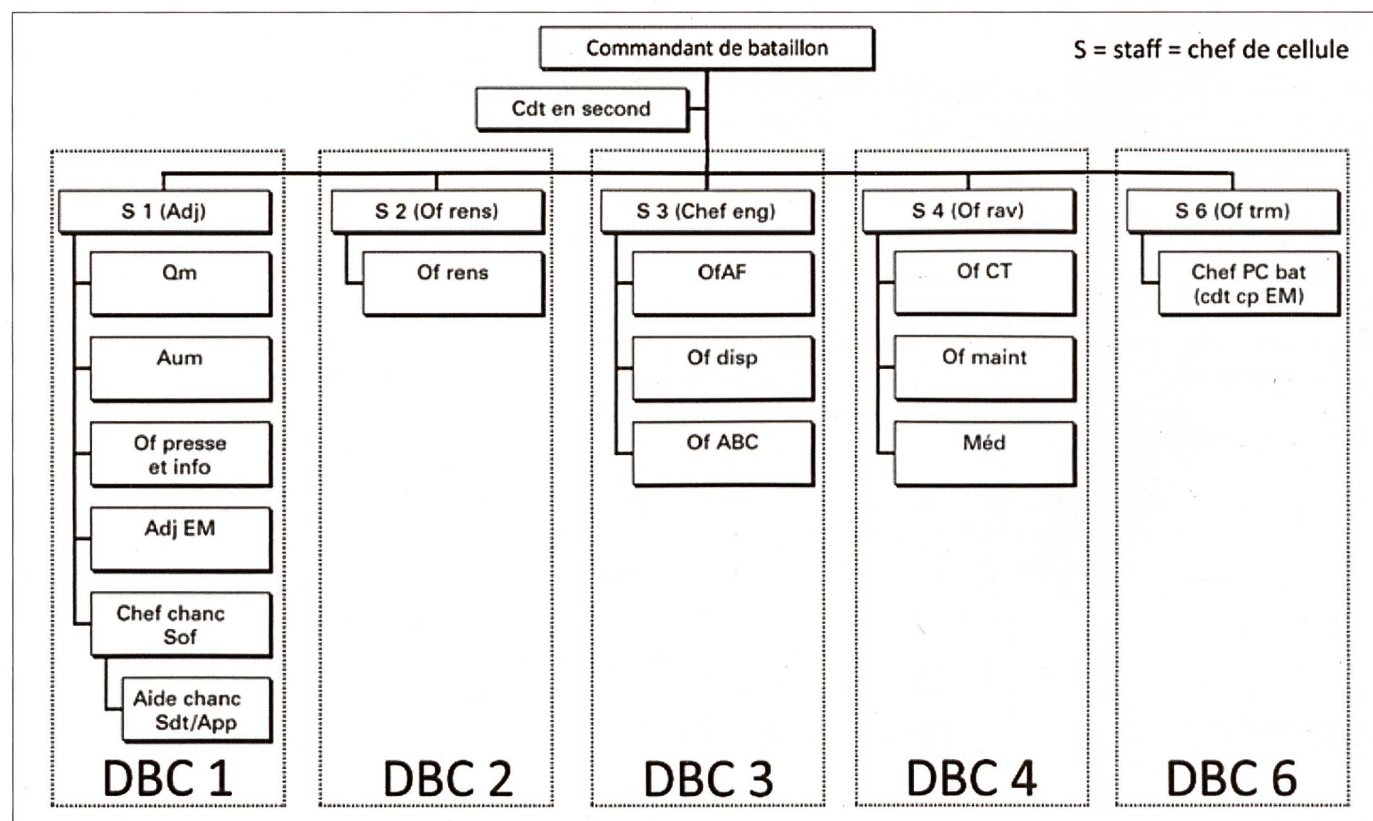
Commandant de bataillon

S = staff = chef de cellule

Cdt en second

S 1 (Adj)

Qm

Aum

Of presse et info

Adj EM

Chef chanc Sof

Aide chanc Sdt/App

DBC 1

S 2 (Of rens)

Of rens

DBC 2

S 3 (Chef eng)

OfAF

Of disp

Of ABC

DBC 3

S 4 (Of rav)

Of CT

Of maint

Méd

DBC 4

S 6 (Of trm)

Chef PC bat (cdt cp EM)

DBC 6